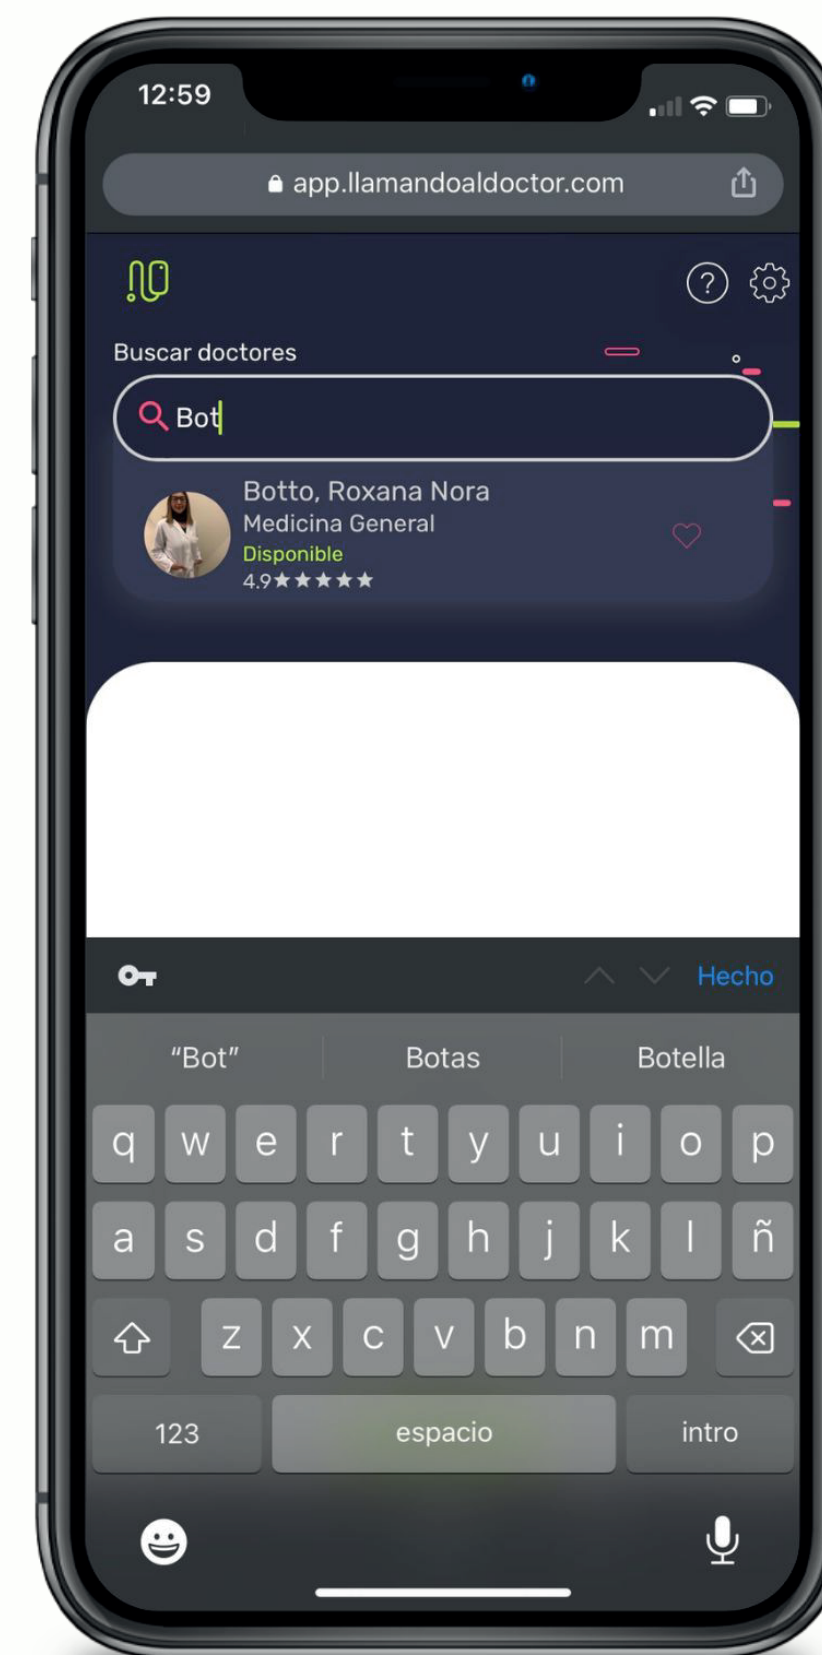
12:59

app.llamandoaldoctor.com

Buscar doctores

Bot

Botto, Roxana Nora
Medicina General
Disponible
4.9★★★★★

Hecho

"Bot"
Botas
Botella

q w e r t y u i o p
a s d f g h j k l ñ
z x c v b n m

123
espacio
intro